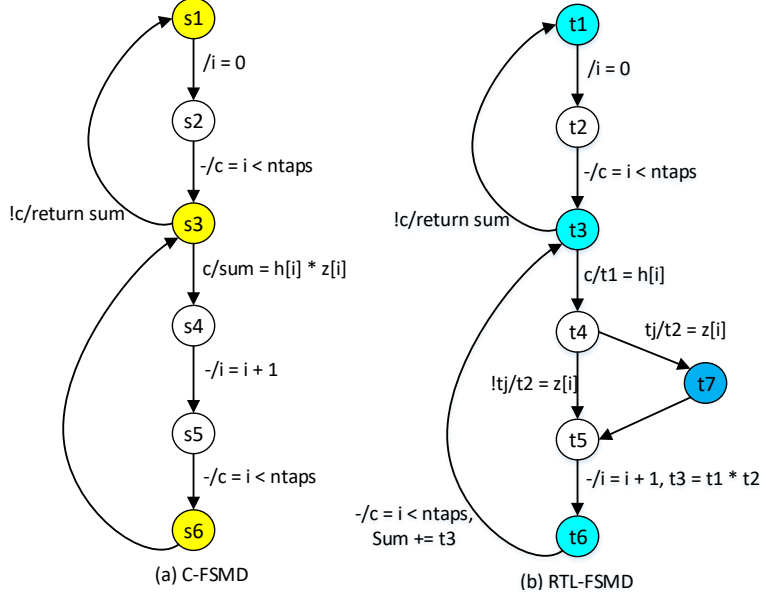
s1
/i = 0
s2
-/c = i < ntaps
!c/return sum
s3
c/sum = h[i] * z[i]
s4
-/i = i + 1
s5
-/c = i < ntaps
s6
(a) C-FSMD

t1
/i = 0
t2
-/c = i < ntaps
!c/return sum
t3
c/t1 = h[i]
t4
tj/t2 = z[i]
t7
!tj/t2 = z[i]
t5
-/i = i + 1, t3 = t1 * t2
-/c = i < ntaps,
Sum += t3
t6
(b) RTL-FSMD